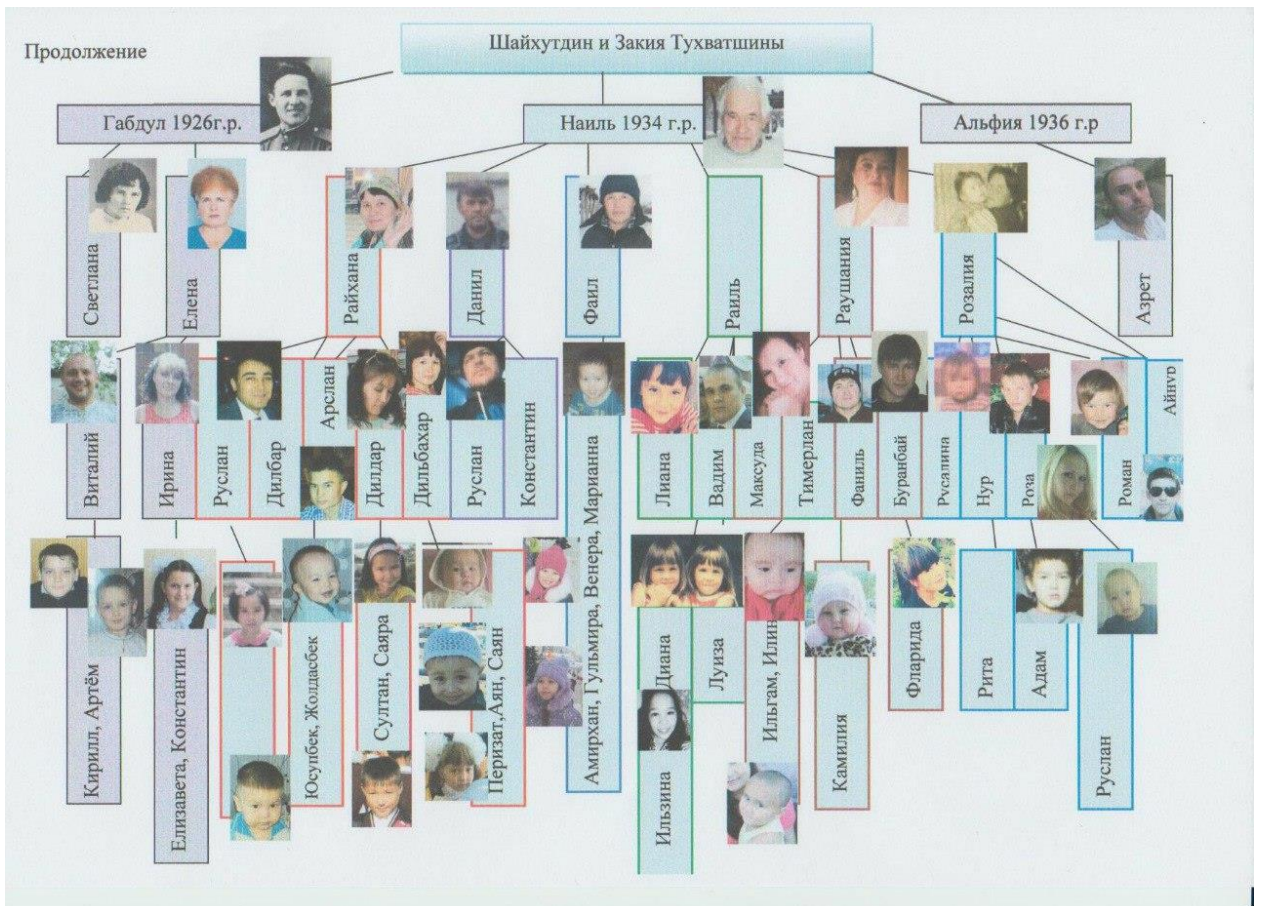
Продолжение

Шайхутдин и Закия Тухватшины

Габдул 1926г.р.

Наиль 1934 г.р.

Альфия 1936 г.р

Светлана

Елена

Райхана

Данил

Фаил

Раиль

Раушания

Розалия

Азрет

Виталий

Ирина

Руслан

Дилбар

Арслан

Дилдар

Дильбахар

Руслан

Константин

Амирхан, Гульмира, Венера, Марианна

Лиана

Вадим

Максуда

Тимерлан

Фаниль

Буранбай

Русалина

Нур

Роча

Роман

Айнур

Кирилл, Артём

Елизавета, Константин

Юсупбек, Жолдасбек

Султан, Саяра

Перизат, Аян, Саян

Диана

Луиза

Ильгам, Илин

Камилия

Фларида

Рита

Адам

Руслан

Ильзина